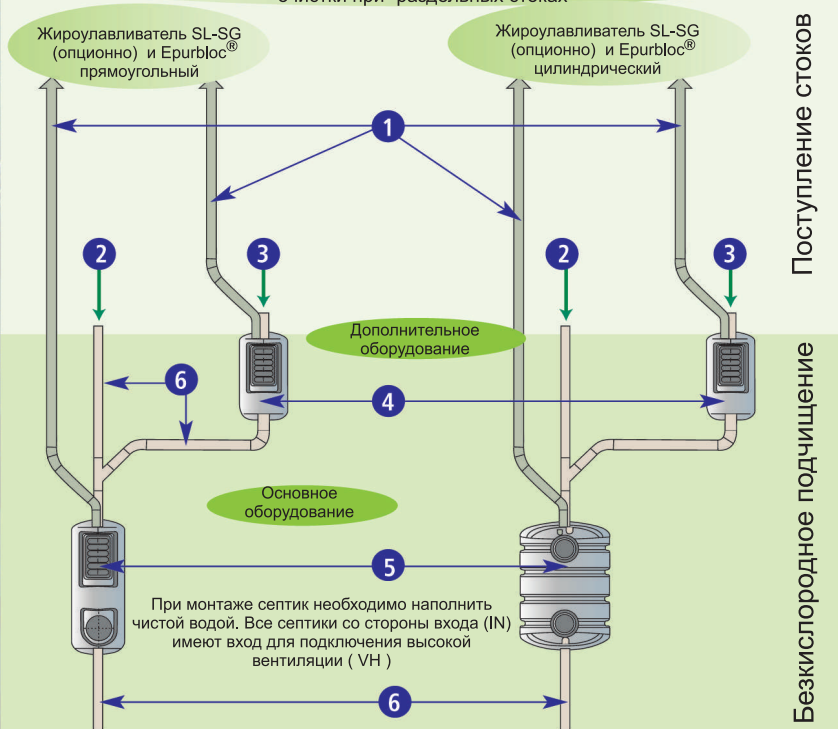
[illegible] очистки при раздельных стоках

Жироулавливатель SL-SG (опционно) и Epurbloc® прямоугольный

Жироулавливатель SL-SG (опционно) и Epurbloc® цилиндрический

Поступление стоков

1

2

3

2

3

Дополнительное оборудование

6

4

Основное оборудование

5

При монтаже септик необходимо наполнить чистой водой. Все септики со стороны входа (IN) имеют вход для подключения высокой вентиляции ( VH )

6

Безкислородное подчищение